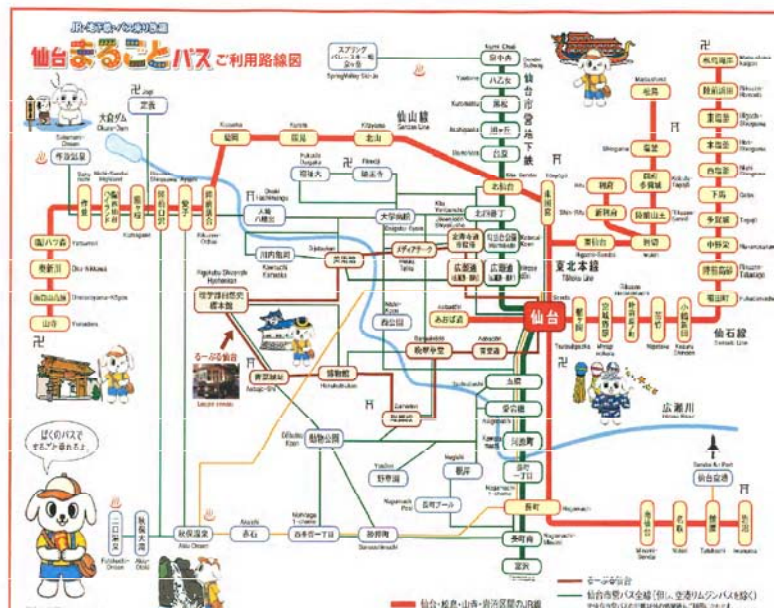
JR・地下鉄・バス乗り放題
仙台まるごとパス ご利用路線図

スプリングバレー泉高原スキー場
SpringValley Izumi
泉中央
Izumi Chuo
八乙女
Yaotome
黒松
Kuromatsu
旭ケ丘
Asahigaoka
台原
Dainohara
北仙台
Kita Sendai
北四番丁
Kita Yonbancho
勾当台公園
Koto Dai Koen
広瀬通
Hirose-dori
仙台
Sendai
五橋
Itsutsubashi
愛宕橋
Atagobashi
河原町
Kawaramachi
長町一丁目
Nagamachi 1-chome
長町
Nagamachi
長町南
Nagamachi Minami
富沢
Tomizawa
仙台市営地下鉄

仙山線
Senzan Line
作並
Sakunami
熊ケ根
Kumagane
陸前白沢
Rikuzen Shirasawa
愛子
Ayashi
陸前落合
Rikuzen Ochiai
葛岡
Kuzuoka
国見
Kunimi
東照宮
Toshogu
北山
Kitayama
奥新川
Okunikkawa
大倉ダム
Okura-Dam
定義
Jogi
作並温泉
Sakunami Onsen
秋保大滝
Akiu Otaki
秋保温泉
Akiu Onsen
二口渓谷
Futakuchi Keikoku
磊々峡
Rairaikyo

岩切
Iwakiri
東仙台
Higashi Sendai
陸前原ノ町
Rikuzen Haranomachi
東北本線
Tohoku Line
松島海岸
Matsushima Kaigan
塩釜
Shiogama
本塩釜
Hon Shiogama
多賀城
Tagajo
仙石線
Senseki Line
松島
Matsushima
陸前山王
Rikuzen Sanno
利府
Rifu
新利府
Shin Rifu
福田町
Fukudamachi
陸前高砂
Rikuzen Takasago
中野栄
Nakanosakae
多賀城
下馬
Geba
西塩釜
Nishi Shiogama
陸前浜田
Rikuzen Hamada
榴ケ岡
Tsutsujigaoka
宮城野原
Miyaginohara
陸前原ノ町
苦竹
Nigatake
小鶴新田
Kozuru Shinden
広瀬川

大学病院
宮町
仙台城跡
メディアテーク
瑞鳳殿
仙台市博物館
青葉城址
八幡町
交通局大学病院前
川内亀岡
博物館
国際センター
あおば通
仙台駅
るーぷる仙台
西公園
大崎八幡宮
輪王寺
北山
東北大学
動物公園
八木山動物公園
長町
長町一丁目
太白区
野草園
愛宕
秋保温泉
西多賀
長町南

ぼくのパスでまるごと楽しもう!

仙台空港
Sendai Airport
館腰
杜せきのした
美田園
南仙台
名取

るーぷる仙台
仙台市営バス全線(但し、空港リムジンバス除く)
仙台・松島・山寺・岩沼区間 乗り放題